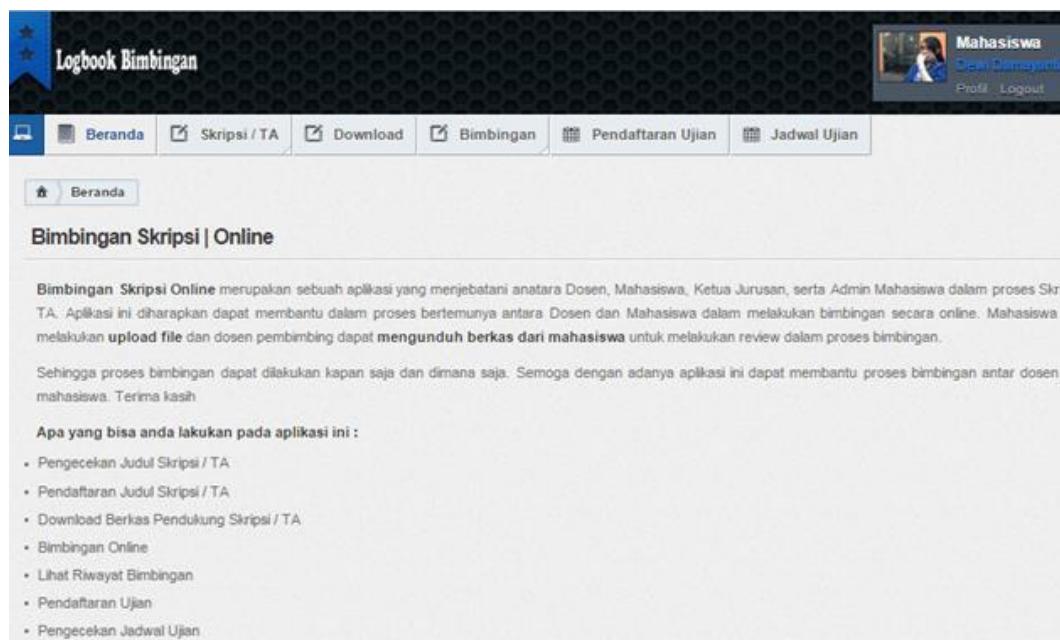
Logbook Bimbingan

Mahasiswa
Dewi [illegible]
Profil Logout

Beranda | Skripsi / TA | Download | Bimbingan | Pendaftaran Ujian | Jadwal Ujian

Beranda

Bimbingan Skripsi | Online

**Bimbingan Skripsi Online** merupakan sebuah aplikasi yang menjebatani anatara Dosen, Mahasiswa, Ketua Jurusan, serta Admin Mahasiswa dalam proses Skr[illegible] TA. Aplikasi ini diharapkan dapat membantu dalam proses bertemunya antara Dosen dan Mahasiswa dalam melakukan bimbingan secara online. Mahasiswa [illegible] melakukan **upload file** dan dosen pembimbing dapat **mengunduh berkas dari mahasiswa** untuk melakukan review dalam proses bimbingan.

Sehingga proses bimbingan dapat dilakukan kapan saja dan dimana saja. Semoga dengan adanya aplikasi ini dapat membantu proses bimbingan antar dosen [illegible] mahasiswa. Terima kasih

**Apa yang bisa anda lakukan pada aplikasi ini :**

- Pengecekan Judul Skripsi / TA
- Pendaftaran Judul Skripsi / TA
- Download Berkas Pendukung Skripsi / TA
- Bimbingan Online
- Lihat Riwayat Bimbingan
- Pendaftaran Ujian
- Pengecekan Jadwal Ujian